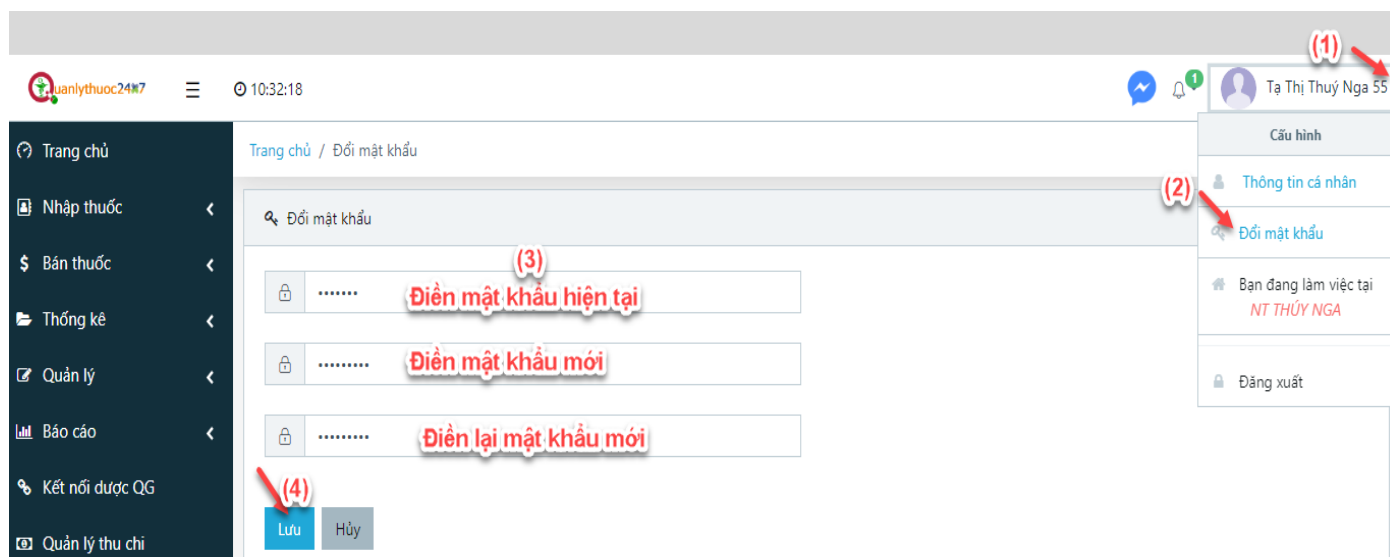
Quanlythuoc24h7

10:32:18

1

Tạ Thị Thuý Nga 55

(1)

Trang chủ

Nhập thuốc

Bán thuốc

Thống kê

Quản lý

Báo cáo

Kết nối dược QG

Quản lý thu chi

Trang chủ / Đổi mật khẩu

Đổi mật khẩu

(3)

•••••••

Điền mật khẩu hiện tại

•••••••••

Điền mật khẩu mới

•••••••••

Điền lại mật khẩu mới

(4)

Lưu

Hủy

Cấu hình

Thông tin cá nhân

(2)

Đổi mật khẩu

Bạn đang làm việc tại
NT THÚY NGA

Đăng xuất